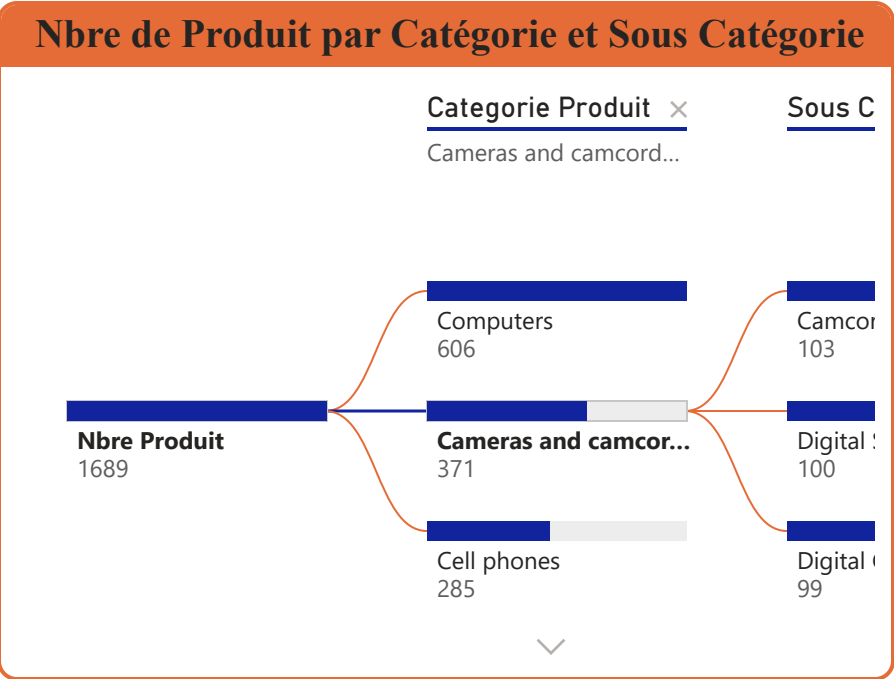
Nbre de Produit par Catégorie et Sous Catégorie

Categorie Produit ×
Cameras and camcord...

Sous C

Nbre Produit
1689

Computers
606

Cameras and camcor...
371

Cell phones
285

Camcor
103

Digital S
100

Digital C
99